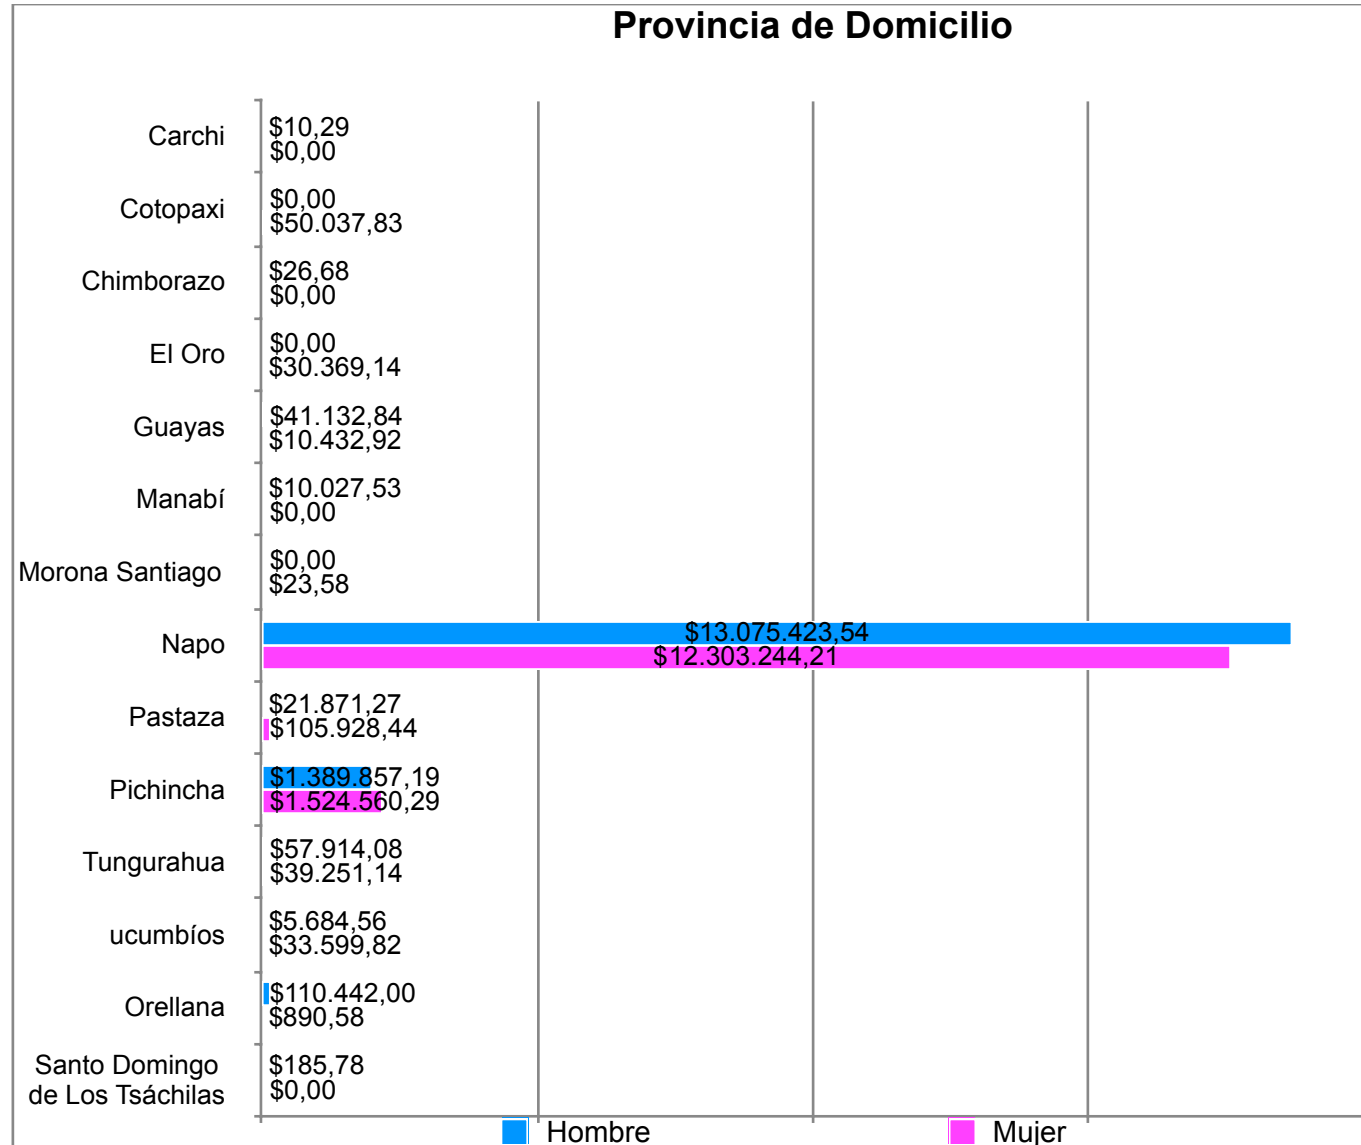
Provincia de Domicilio

| Provincia | Hombre | Mujer |
|---|---|---|
| Carchi | \$10,29 | \$0,00 |
| Cotopaxi | \$0,00 | \$50.037,83 |
| Chimborazo | \$26,68 | \$0,00 |
| El Oro | \$0,00 | \$30.369,14 |
| Guayas | \$41.132,84 | \$10.432,92 |
| Manabí | \$10.027,53 | \$0,00 |
| Morona Santiago | \$0,00 | \$23,58 |
| Napo | \$13.075.423,54 | \$12.303.244,21 |
| Pastaza | \$21.871,27 | \$105.928,44 |
| Pichincha | \$1.389.857,19 | \$1.524.560,29 |
| Tungurahua | \$57.914,08 | \$39.251,14 |
| ucumbíos | \$5.684,56 | \$33.599,82 |
| Orellana | \$110.442,00 | \$890,58 |
| Santo Domingo de Los Tsáchilas | \$185,78 | \$0,00 |

Hombre
Mujer